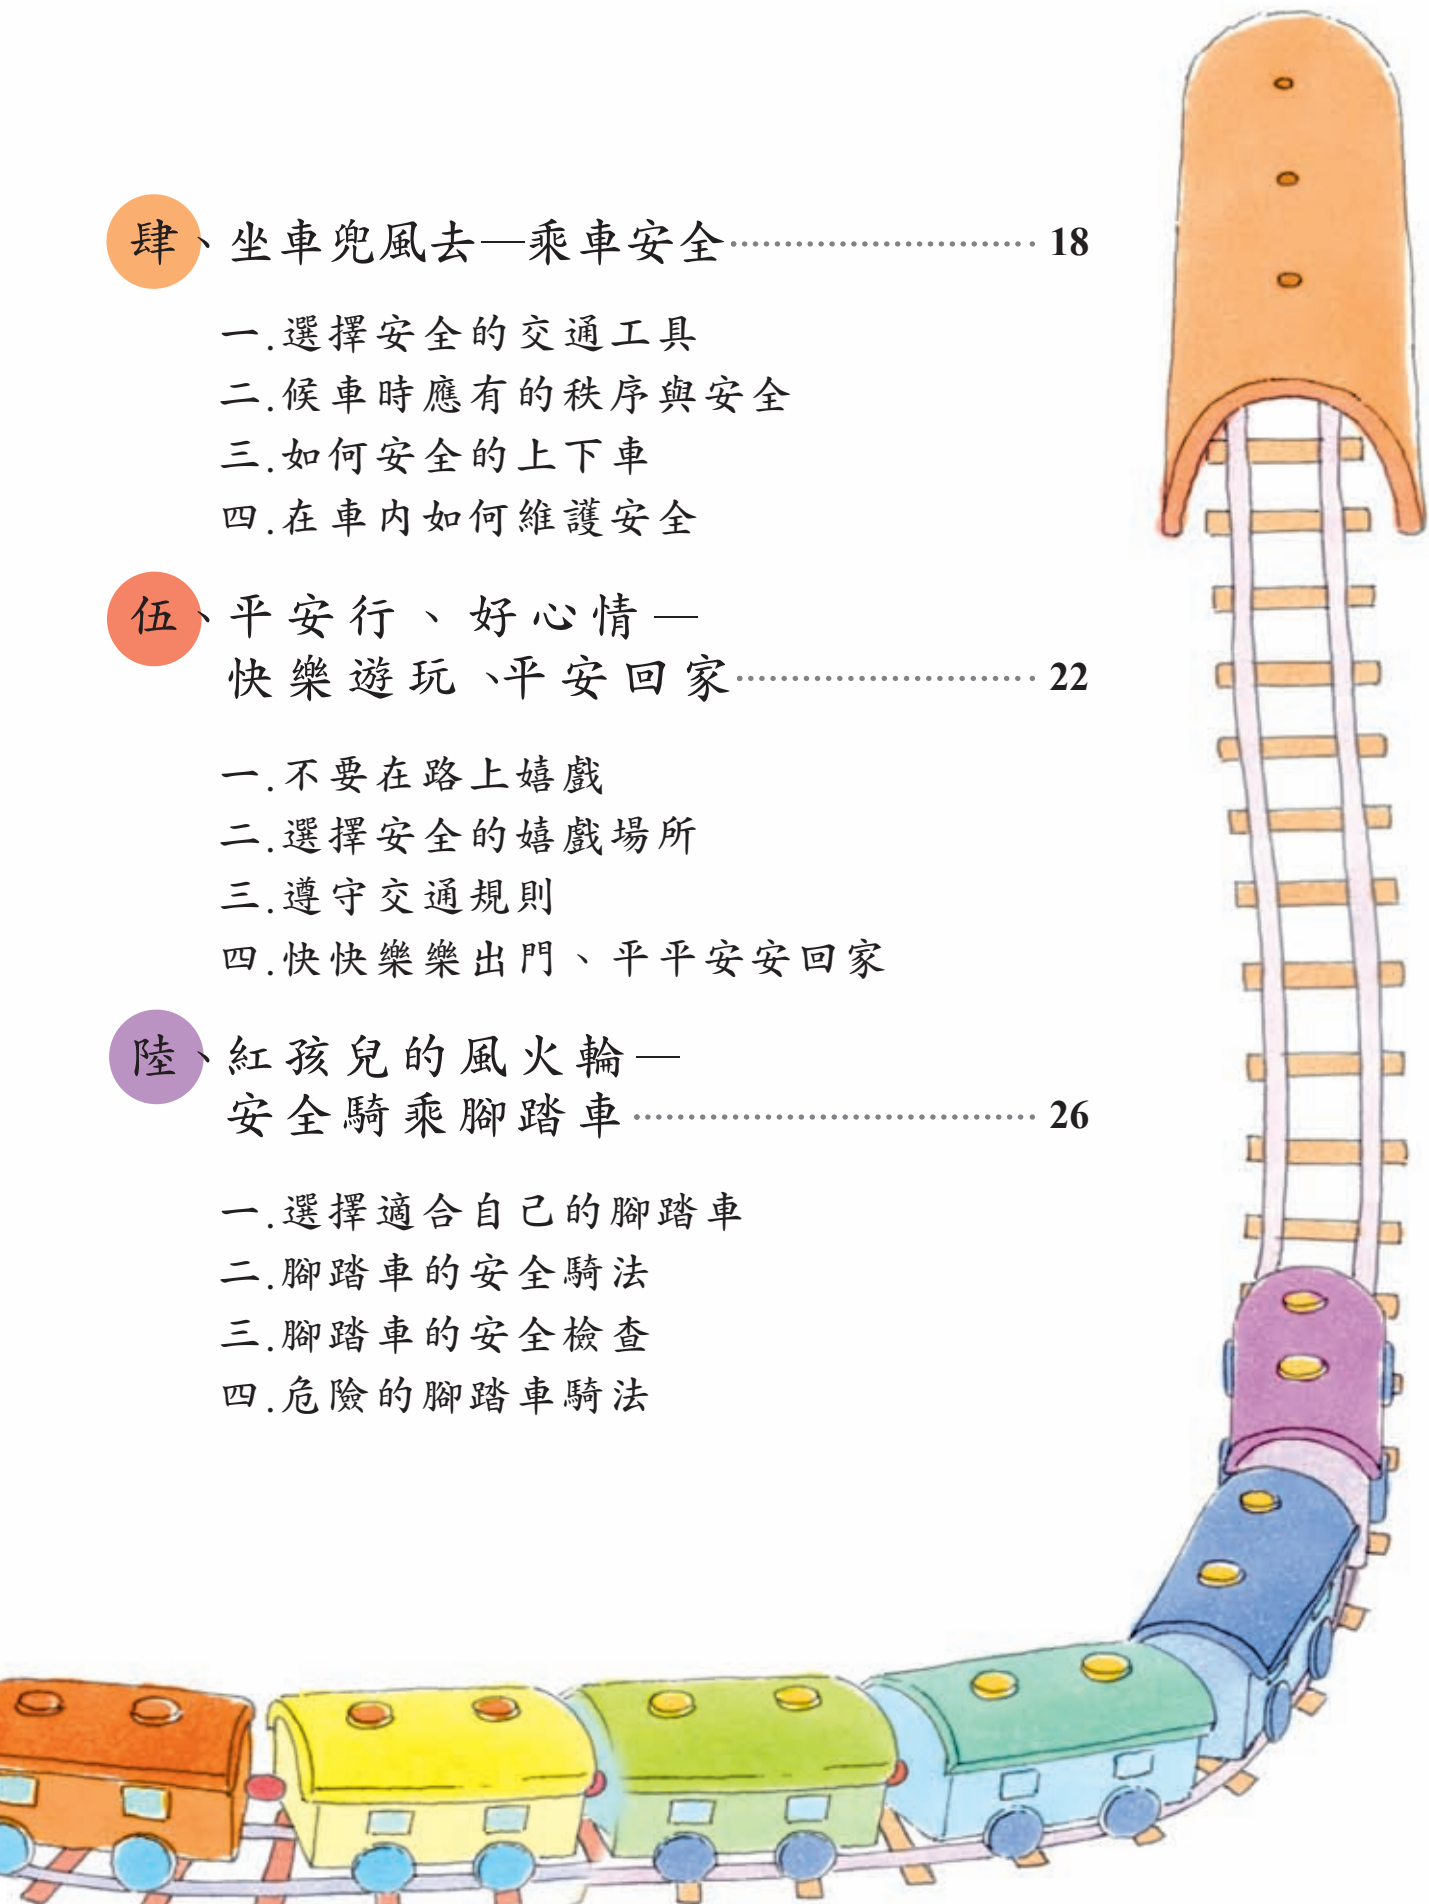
肆、坐車兜風去—乘車安全 18

一.選擇安全的交通工具
二.候車時應有的秩序與安全
三.如何安全的上下車
四.在車內如何維護安全

伍、平安行、好心情—
快樂遊玩、平安回家 22

一.不要在路上嬉戲
二.選擇安全的嬉戲場所
三.遵守交通規則
四.快快樂樂出門、平平安安回家

陸、紅孩兒的風火輪—
安全騎乘腳踏車 26

一.選擇適合自己的腳踏車
二.腳踏車的安全騎法
三.腳踏車的安全檢查
四.危險的腳踏車騎法